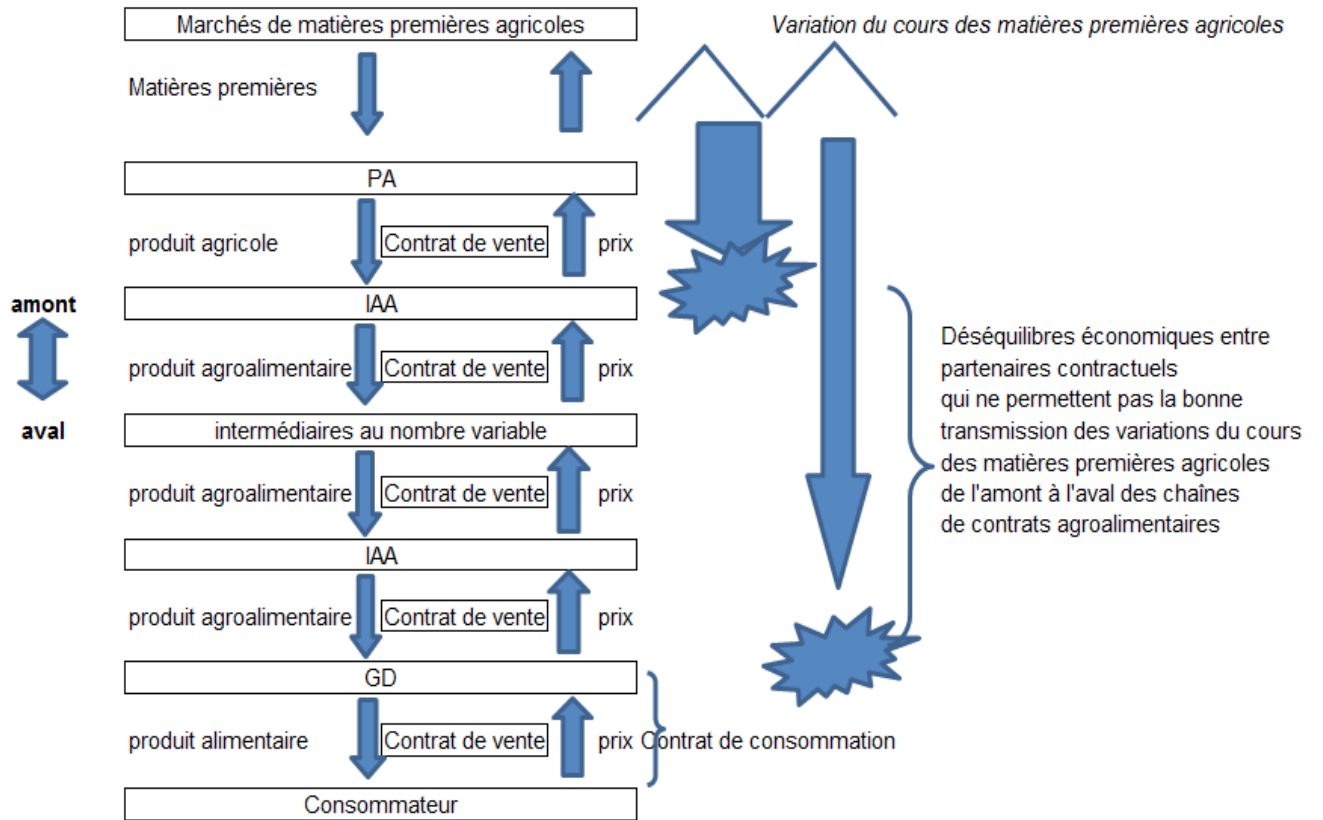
Marchés de matières premières agricoles

Variation du cours des matières premières agricoles

Matières premières

PA

produit agricole Contrat de vente prix

amont

IAA

produit agroalimentaire Contrat de vente prix

aval

intermédiaires au nombre variable

produit agroalimentaire Contrat de vente prix

IAA

produit agroalimentaire Contrat de vente prix

GD

produit alimentaire Contrat de vente prix Contrat de consommation

Consommateur

Déséquilibres économiques entre partenaires contractuels qui ne permettent pas la bonne transmission des variations du cours des matières premières agricoles de l'amont à l'aval des chaînes de contrats agroalimentaires